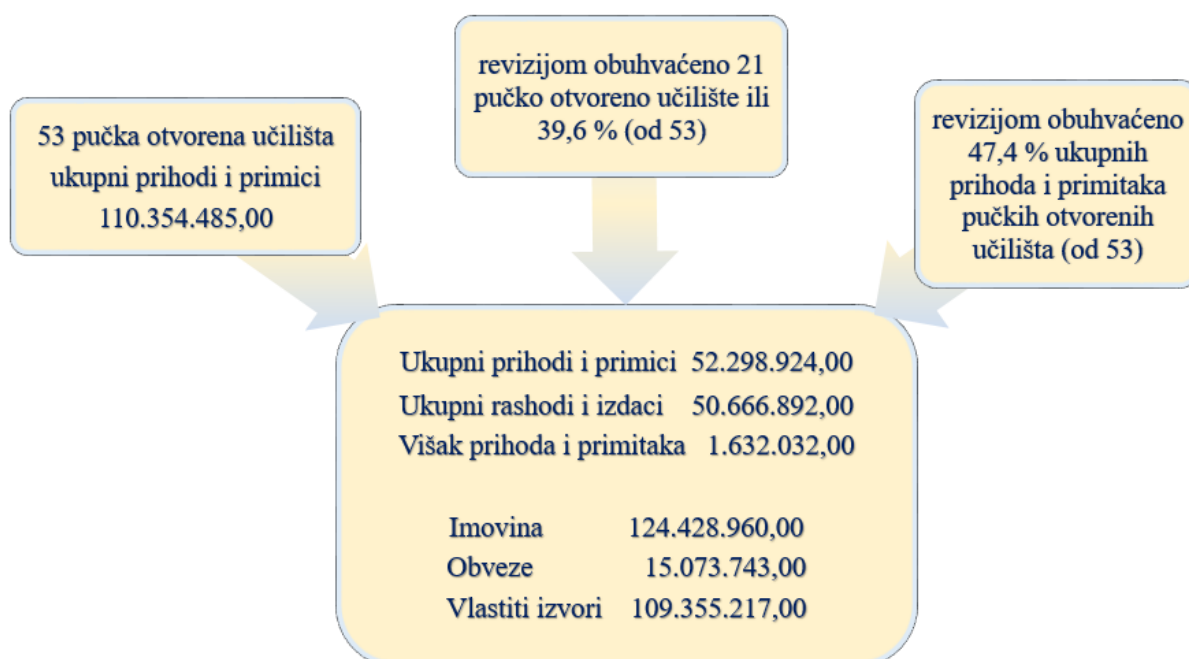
53 pučka otvorena učilišta ukupni prihodi i primici 110.354.485,00

revizijom obuhvaćeno 21 pučko otvoreno učilište ili 39,6 % (od 53)

revizijom obuhvaćeno 47,4 % ukupnih prihoda i primitaka pučkih otvorenih učilišta (od 53)

Ukupni prihodi i primici 52.298.924,00
Ukupni rashodi i izdaci 50.666.892,00
Višak prihoda i primitaka 1.632.032,00

Imovina 124.428.960,00
Obveze 15.073.743,00
Vlastiti izvori 109.355.217,00